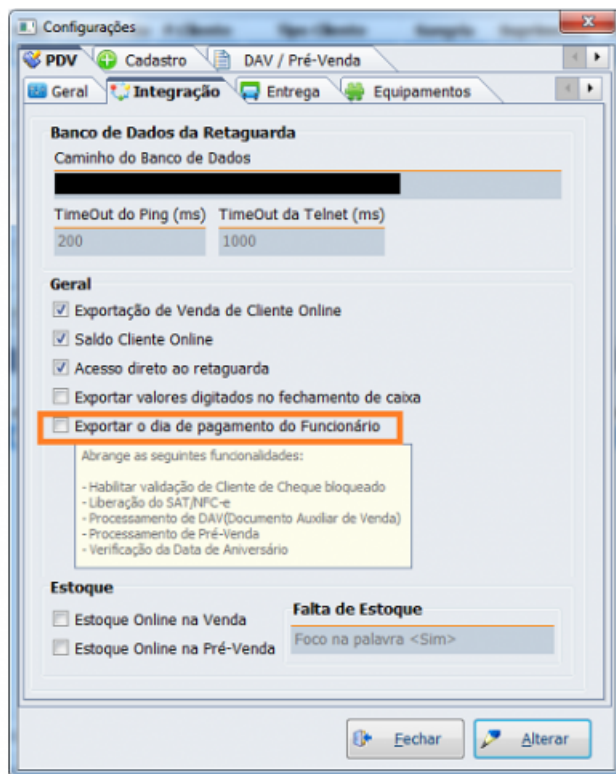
Configurações

PDV | Cadastro | DAV / Pré-Venda

Geral | Integração | Entrega | Equipamentos

Banco de Dados da Retaguarda

Caminho do Banco de Dados

TimeOut do Ping (ms) | TimeOut da Telnet (ms)

200 | 1000

Geral

☑ Exportação de Venda de Cliente Online

☑ Saldo Cliente Online

☑ Acesso direto ao retaguarda

☐ Exportar valores digitados no fechamento de caixa

☐ Exportar o dia de pagamento do Funcionário

Abrange as seguintes funcionalidades:

- Habilitar validação de Cliente de Cheque bloqueado
- Liberação do SAT/NFC-e
- Processamento de DAV(Documento Auxiliar de Venda)
- Processamento de Pré-Venda
- Verificação da Data de Aniversário

Estoque

☐ Estoque Online na Venda

☐ Estoque Online na Pré-Venda

Falta de Estoque

Foco na palavra <Sim>

Fechar | Alterar